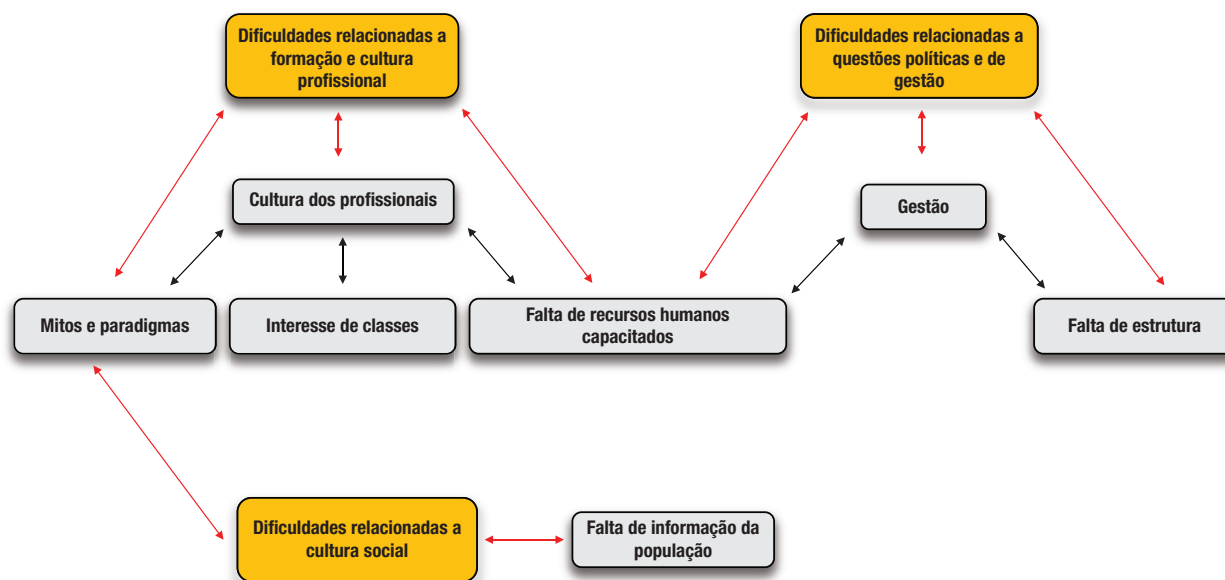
Dificuldades relacionadas a formação e cultura profissional

Dificuldades relacionadas a questões políticas e de gestão

Cultura dos profissionais

Gestão

Mitos e paradigmas

Interesse de classes

Falta de recursos humanos capacitados

Falta de estrutura

Dificuldades relacionadas a cultura social

Falta de informação da população